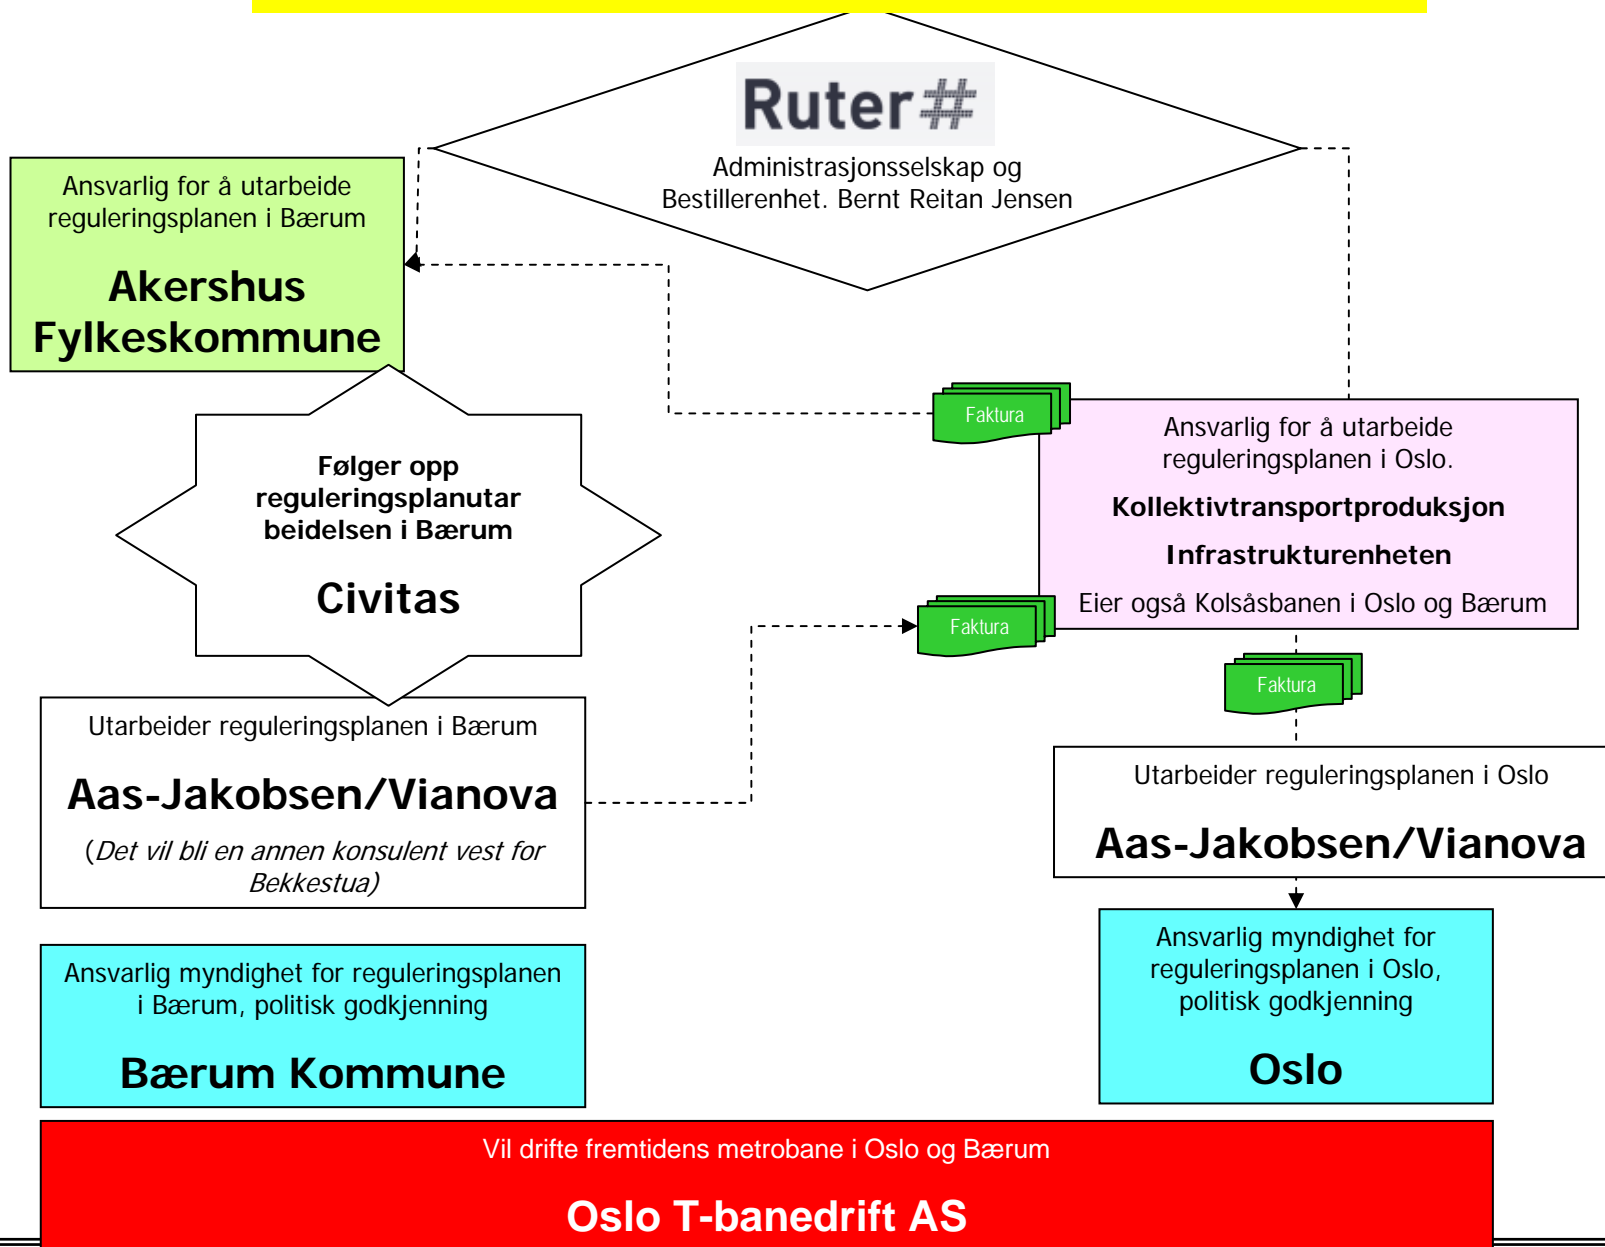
Ruter#
Administrasjonsselskap og Bestillerenhet. Bernt Reitan Jensen

Ansvarlig for å utarbeide reguleringsplanen i Bærum

Akershus Fylkeskommune

Følger opp reguleringsplanutar beidelsen i Bærum

Civitas

Faktura

Ansvarlig for å utarbeide reguleringsplanen i Oslo.

Kollektivtransportproduksjon

Infrastrukturenheten

Eier også Kolsåsbanen i Oslo og Bærum

Faktura

Faktura

Utarbeider reguleringsplanen i Bærum

Aas-Jakobsen/Vianova

(Det vil bli en annen konsulent vest for Bekkestua)

Utarbeider reguleringsplanen i Oslo

Aas-Jakobsen/Vianova

Ansvarlig myndighet for reguleringsplanen i Bærum, politisk godkjenning

Bærum Kommune

Ansvarlig myndighet for reguleringsplanen i Oslo, politisk godkjenning

Oslo

Vil drifte fremtidens metrobane i Oslo og Bærum

Oslo T-banedrift AS